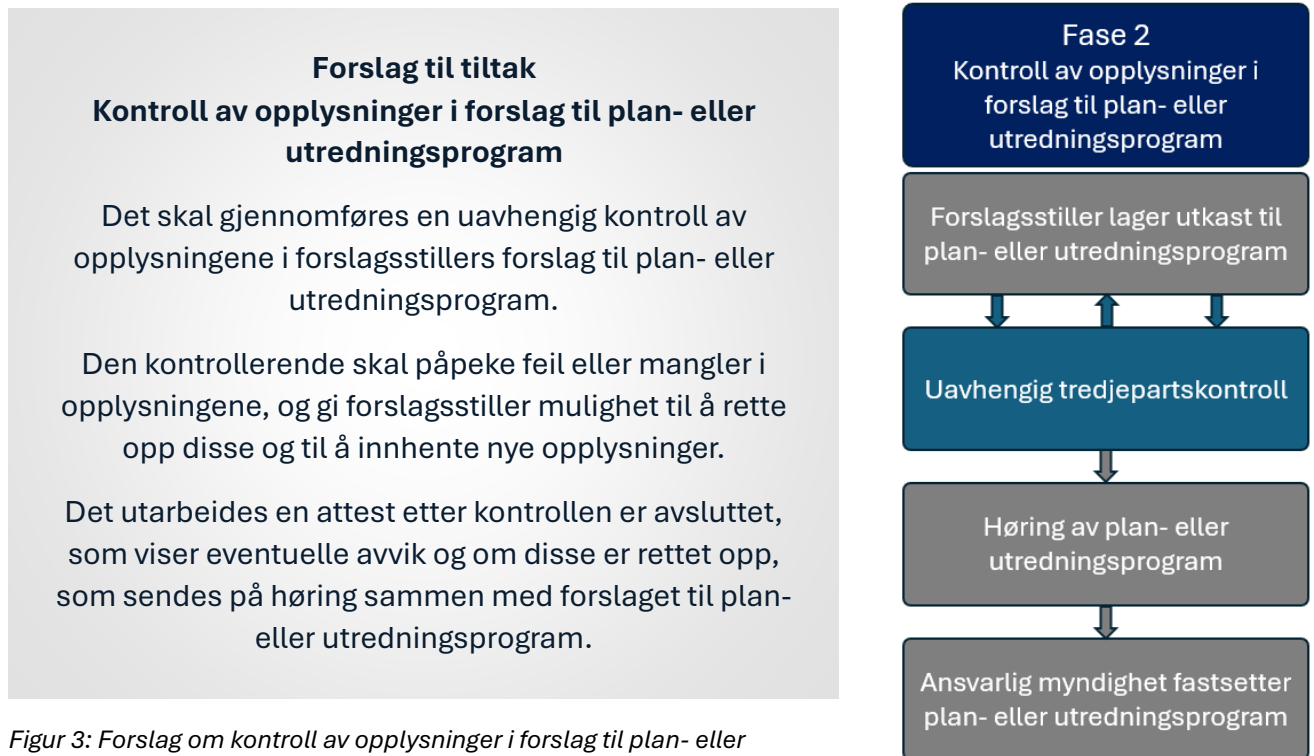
**Forslag til tiltak**
**Kontroll av opplysninger i forslag til plan- eller utredningsprogram**

Det skal gjennomføres en uavhengig kontroll av opplysningene i forslagsstillers forslag til plan- eller utredningsprogram.

Den kontrollerende skal påpeke feil eller mangler i opplysningene, og gi forslagsstiller mulighet til å rette opp disse og til å innhente nye opplysninger.

Det utarbeides en attest etter kontrollen er avsluttet, som viser eventuelle avvik og om disse er rettet opp, som sendes på høring sammen med forslaget til plan- eller utredningsprogram.

*Figur 3: Forslag om kontroll av opplysninger i forslag til plan- eller*

Fase 2
Kontroll av opplysninger i forslag til plan- eller utredningsprogram

Forslagsstiller lager utkast til plan- eller utredningsprogram

Uavhengig tredjepartskontroll

Høring av plan- eller utredningsprogram

Ansvarlig myndighet fastsetter plan- eller utredningsprogram